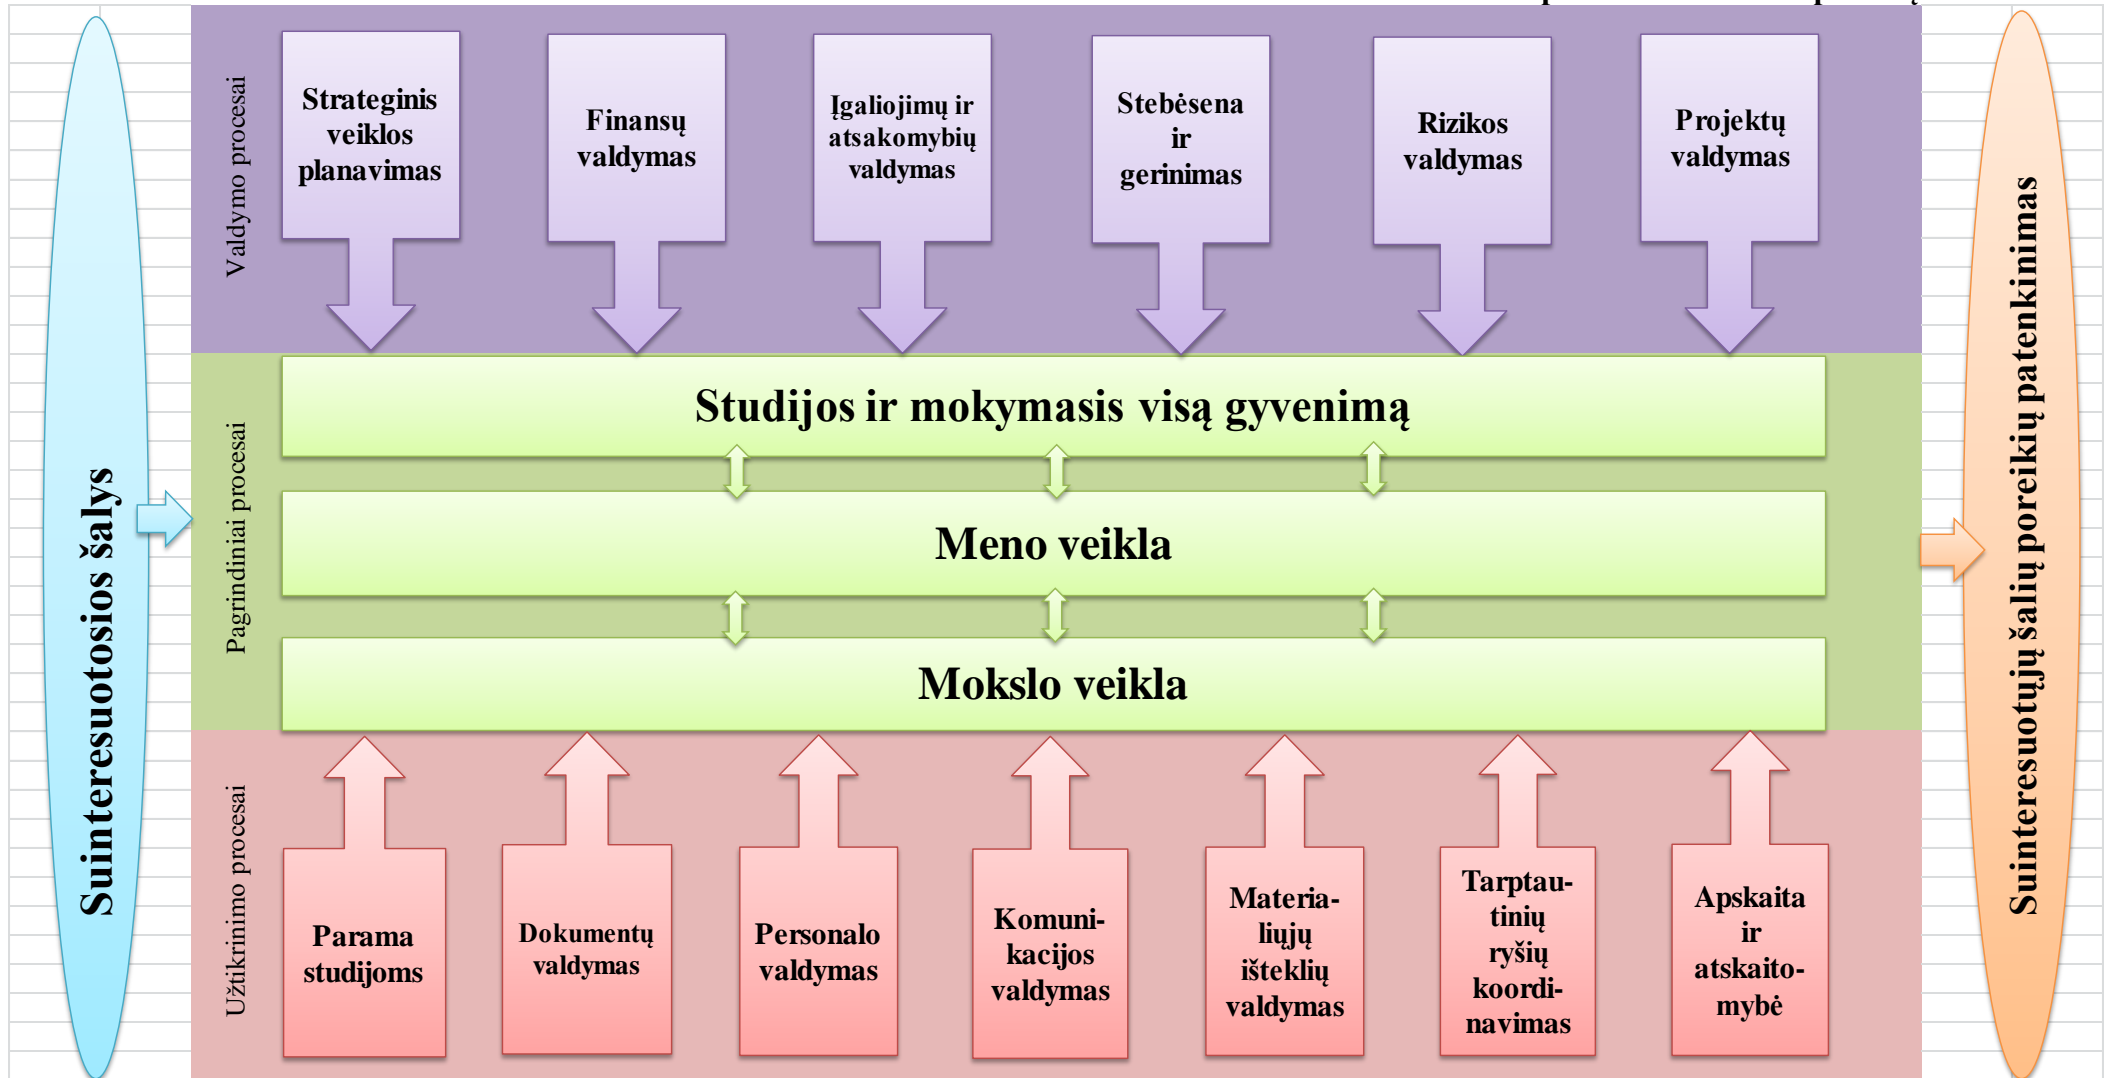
Suinteresuotosios šalys

Valdymo procesai

Strateginis veiklos planavimas

Finansų valdymas

Įgaliojimų ir atsakomybių valdymas

Stebėsena ir gerinimas

Rizikos valdymas

Projektų valdymas

Pagrindiniai procesai

Studijos ir mokymasis visą gyvenimą

Meno veikla

Mokslo veikla

Užtikrinimo procesai

Parama studijoms

Dokumentų valdymas

Personalo valdymas

Komunikacijos valdymas

Materialiųjų išteklių valdymas

Tarptautinių ryšių koordinavimas

Apskaita ir atskaitomybė

Suinteresuotųjų šalių poreikių patenkinimas